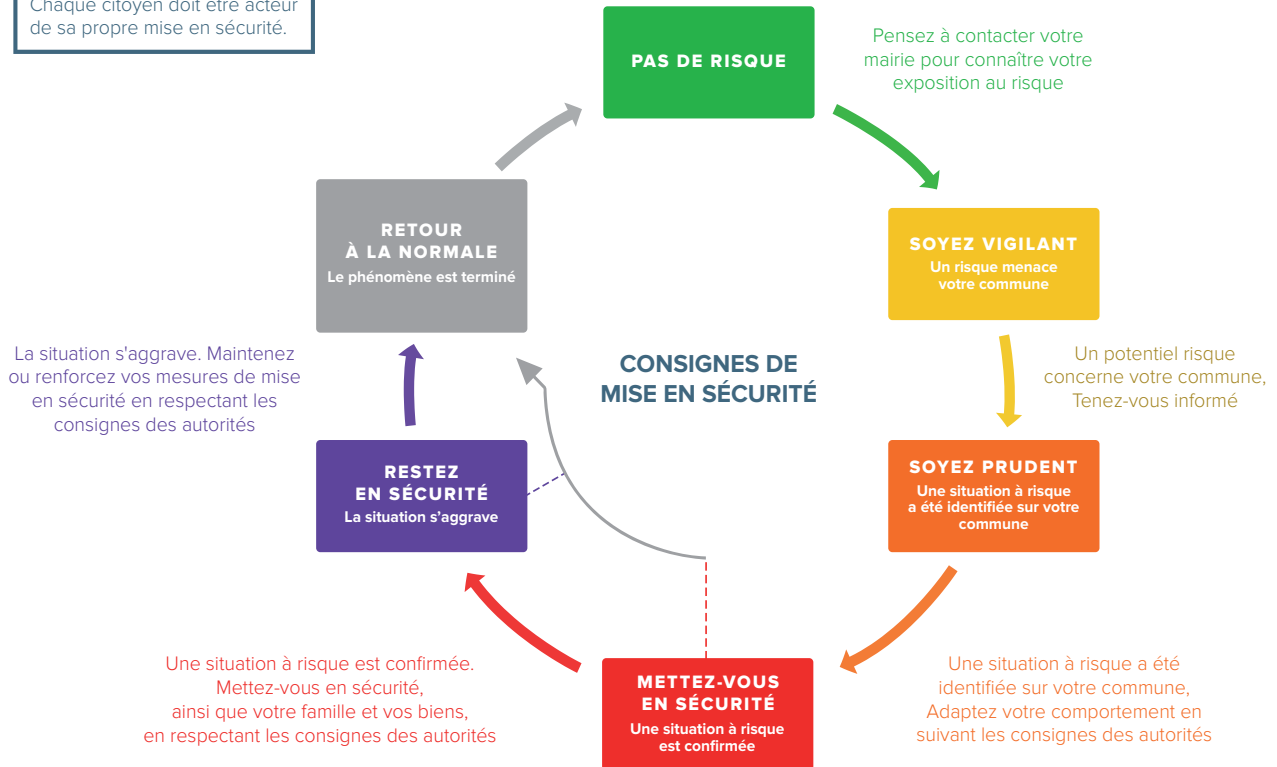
Chaque citoyen doit être acteur de sa propre mise en sécurité.

PAS DE RISQUE

Pensez à contacter votre mairie pour connaître votre exposition au risque

SOYEZ VIGILANT
Un risque menace votre commune

Un potentiel risque concerne votre commune, Tenez-vous informé

SOYEZ PRUDENT
Une situation à risque a été identifiée sur votre commune

Une situation à risque a été identifiée sur votre commune, Adaptez votre comportement en suivant les consignes des autorités

METTEZ-VOUS EN SÉCURITÉ
Une situation à risque est confirmée

Une situation à risque est confirmée. Mettez-vous en sécurité, ainsi que votre famille et vos biens, en respectant les consignes des autorités

RESTEZ EN SÉCURITÉ
La situation s'aggrave

La situation s'aggrave. Maintenez ou renforcez vos mesures de mise en sécurité en respectant les consignes des autorités

RETOUR À LA NORMALE
Le phénomène est terminé

CONSIGNES DE MISE EN SÉCURITÉ